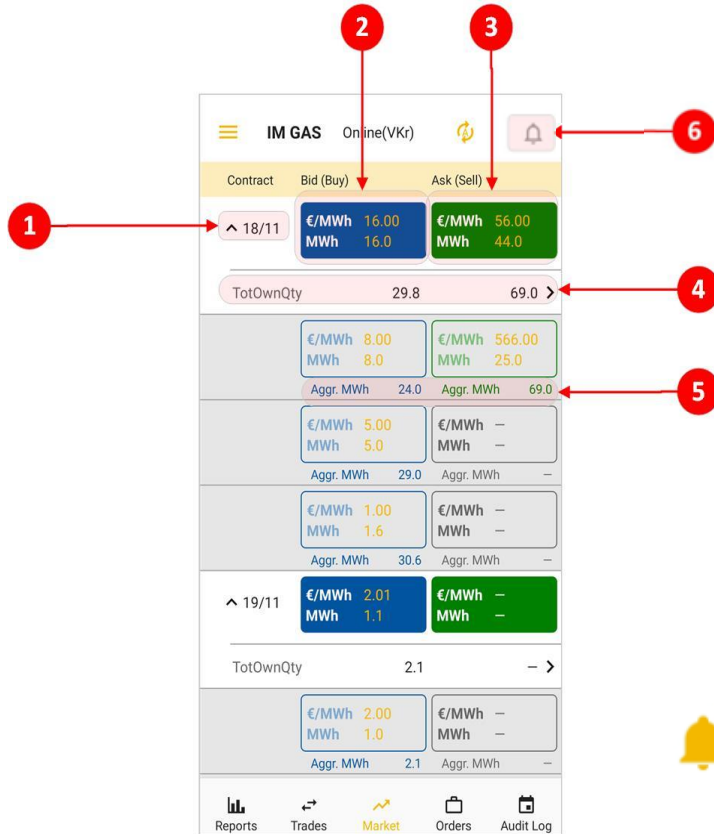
2

3

IM GAS Online(VKr)

6

Contract Bid (Buy) Ask (Sell)

1

^ 18/11

€/MWh 16.00
MWh 16.0

€/MWh 56.00
MWh 44.0

TotOwnQty 29.8 69.0 >

4

€/MWh 8.00
MWh 8.0

€/MWh 566.00
MWh 25.0

Aggr. MWh 24.0 Aggr. MWh 69.0

5

€/MWh 5.00
MWh 5.0

€/MWh —
MWh —

Aggr. MWh 29.0 Aggr. MWh —

€/MWh 1.00
MWh 1.6

€/MWh —
MWh —

Aggr. MWh 30.6 Aggr. MWh —

^ 19/11

€/MWh 2.01
MWh 1.1

€/MWh —
MWh —

TotOwnQty 2.1 — >

€/MWh 2.00
MWh 1.0

€/MWh —
MWh —

Aggr. MWh 2.1 Aggr. MWh —

Reports Trades Market Orders Audit Log